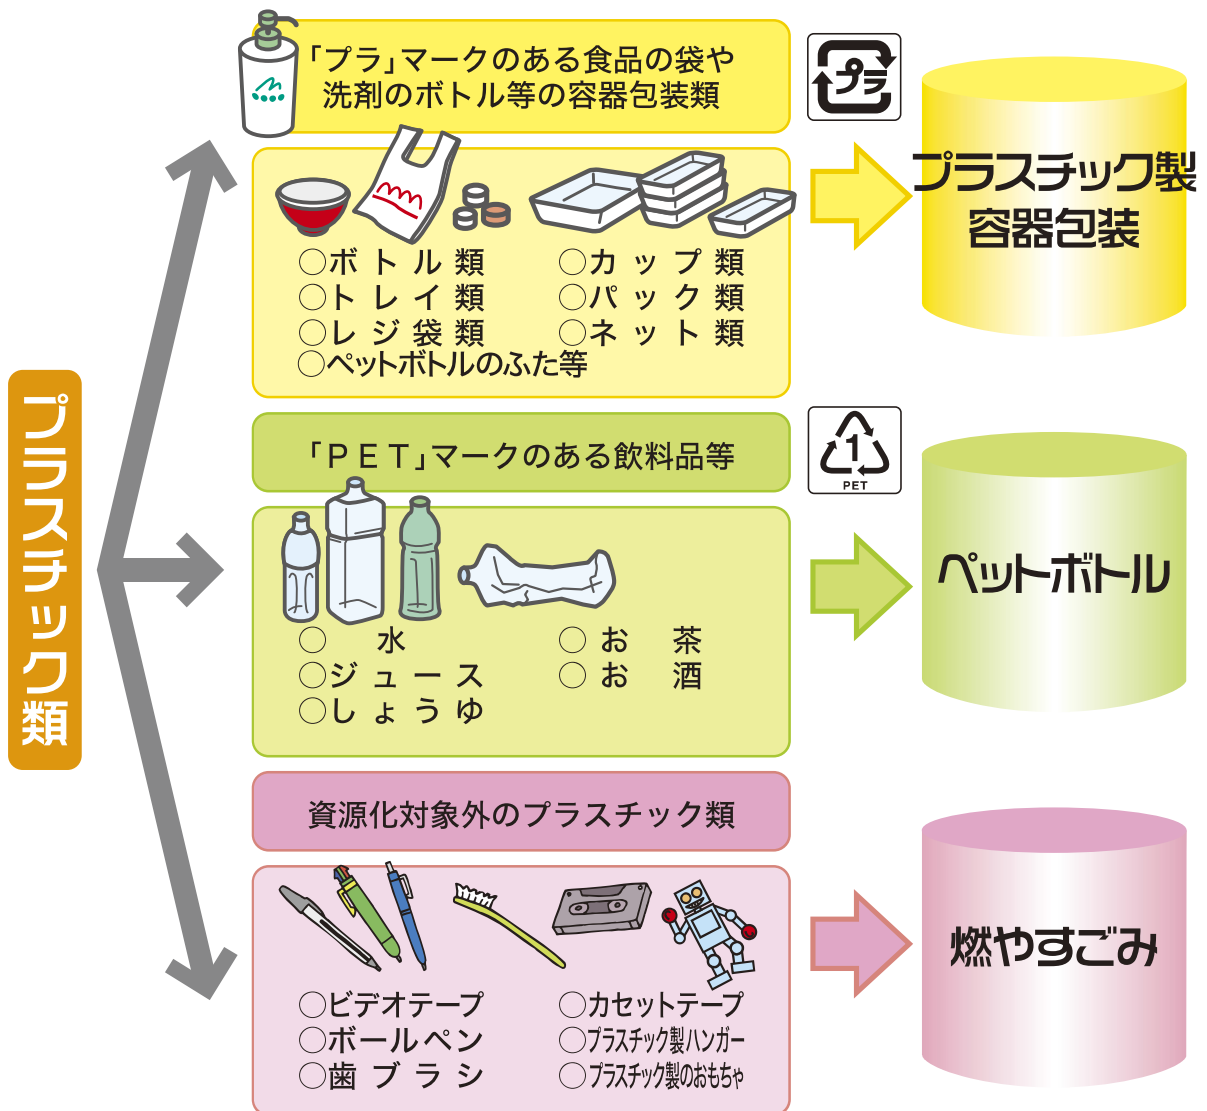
プラスチック類

「プラ」マークのある食品の袋や洗剤のボトル等の容器包装類

プラ

○ボトル類
○トレイ類
○レジ袋類
○ペットボトルのふた等

○カップ類
○パック類
○ネット類

プラスチック製容器包装

「PET」マークのある飲料品等

1
PET

○水
○ジュース
○しょうゆ

○お茶
○お酒

ペットボトル

資源化対象外のプラスチック類

○ビデオテープ
○ボールペン
○歯ブラシ

○カセットテープ
○プラスチック製ハンガー
○プラスチック製のおもちゃ

燃やすごみ